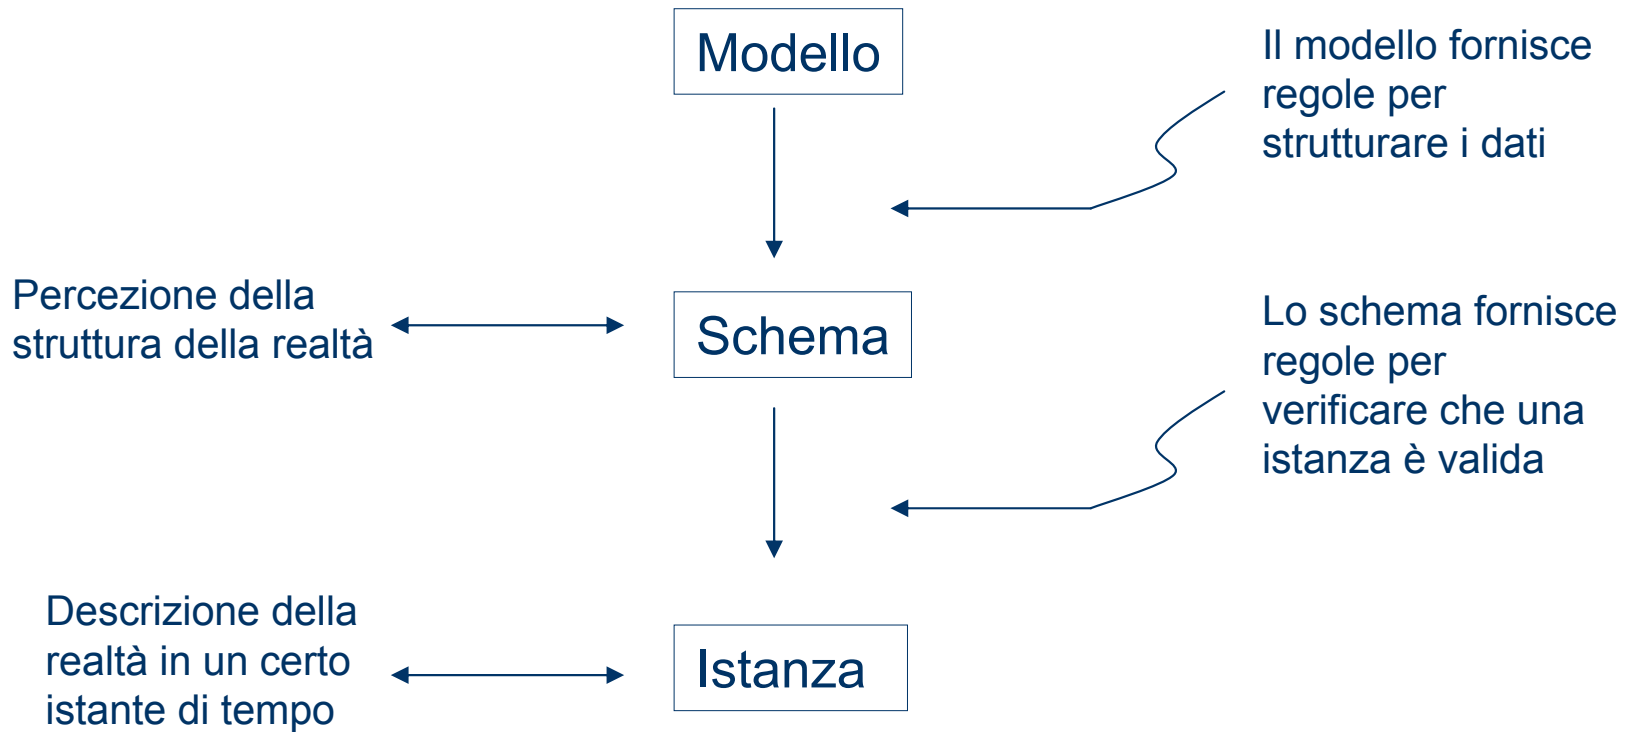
Modello

Il modello fornisce regole per strutturare i dati

Percezione della struttura della realtà

Schema

Lo schema fornisce regole per verificare che una istanza è valida

Descrizione della realtà in un certo istante di tempo

Istanza